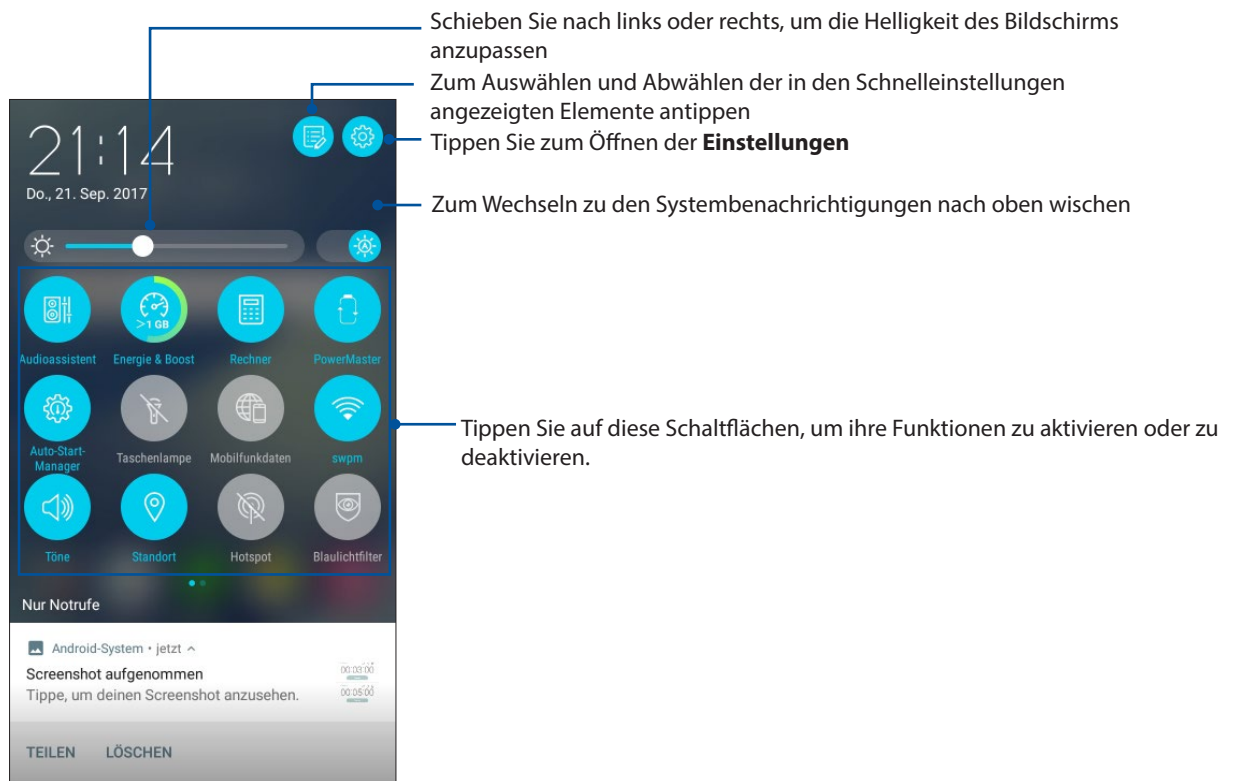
Schieben Sie nach links oder rechts, um die Helligkeit des Bildschirms anzupassen

Zum Auswählen und Abwählen der in den Schnelleinstellungen angezeigten Elemente antippen

Tippen Sie zum Öffnen der **Einstellungen**

Zum Wechseln zu den Systembenachrichtigungen nach oben wischen

Tippen Sie auf diese Schaltflächen, um ihre Funktionen zu aktivieren oder zu deaktivieren.

21:14
Do., 21. Sep. 2017

>1 GB

Audioassistent
Energie & Boost
Rechner
PowerMaster
Auto-Start-Manager
Taschenlampe
Mobilfunkdaten
swpm
Töne
Standort
Hotspot
Blaulichtfilter

Nur Notrufe

Android-System • jetzt ^
Screenshot aufgenommen
Tippe, um deinen Screenshot anzusehen.

00:03:00
00:05:00

TEILEN LÖSCHEN